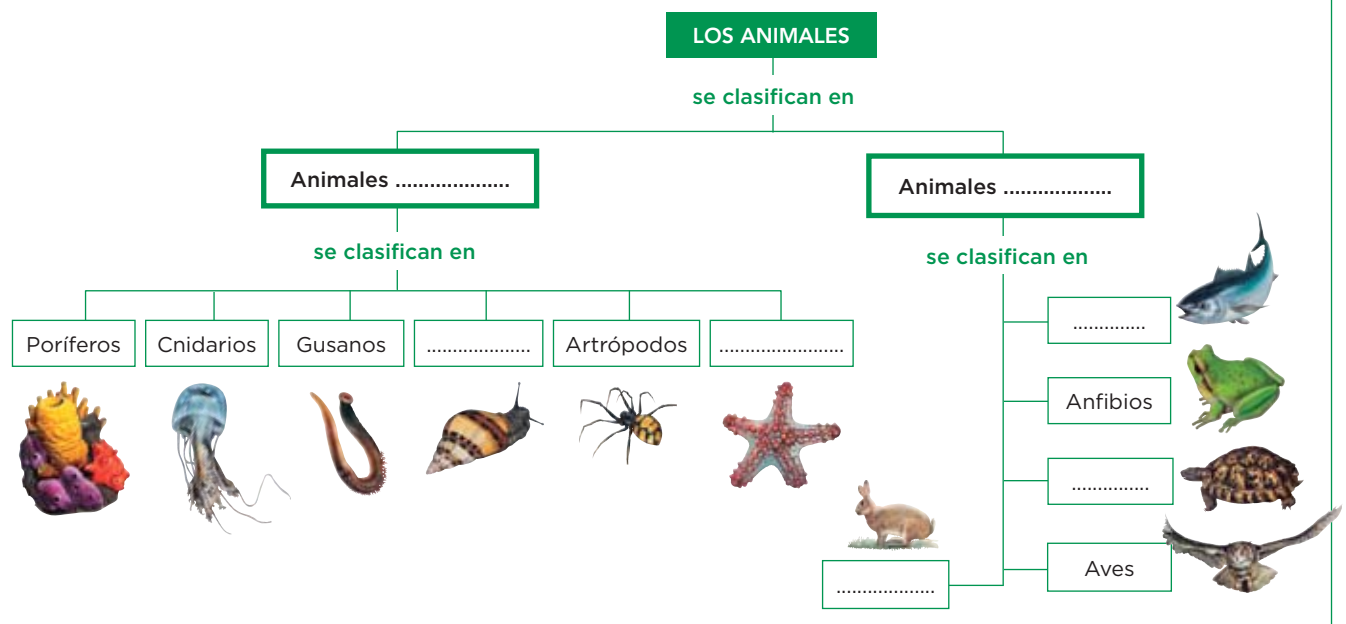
LOS ANIMALES

se clasifican en

Animales ...................

Animales ...................

se clasifican en

se clasifican en

Poríferos

Cnidarios

Gusanos

...................

Artrópodos

.......................

.............

Anfibios

..............

Aves

..................